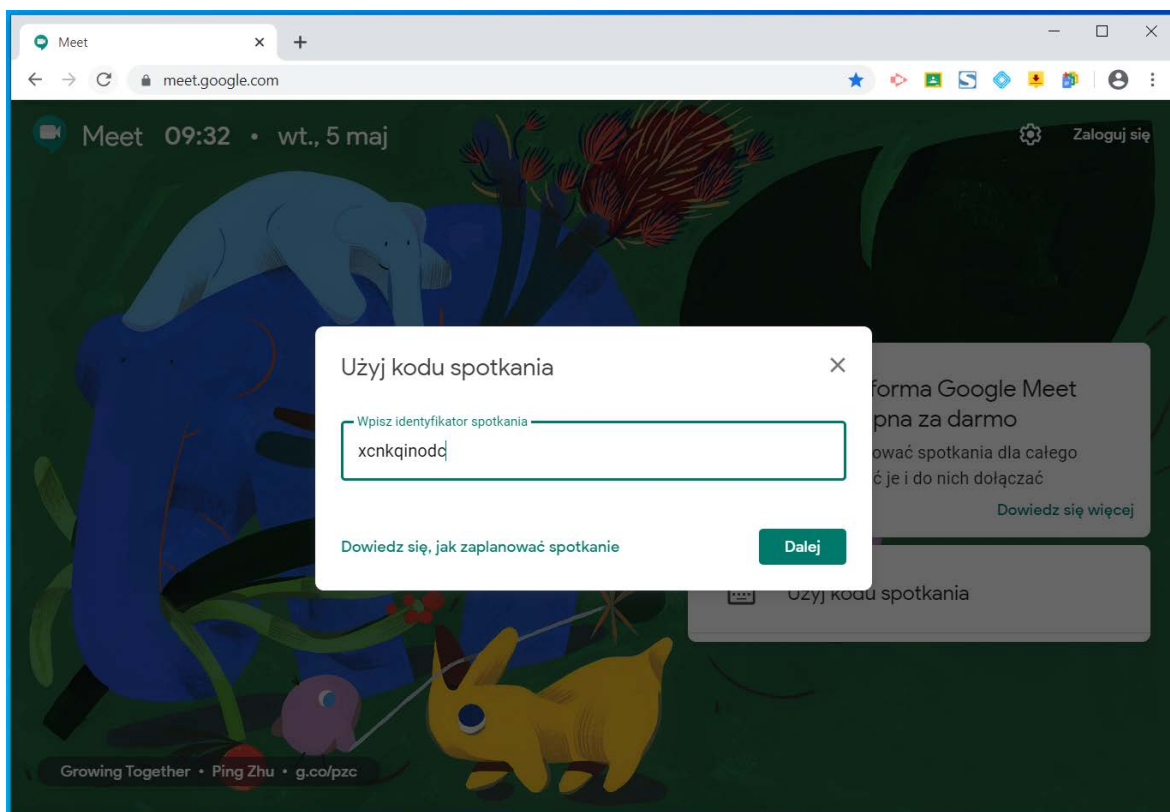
Meet
meet.google.com

Meet 09:32 • wt., 5 maj

Zaloguj się

Użyj kodu spotkania

Wpisz identyfikator spotkania
xcnkqinodc

Dowiedz się, jak zaplanować spotkanie

Dalej

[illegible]forma Google Meet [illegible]pna za darmo
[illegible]ować spotkania dla całego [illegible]ć je i do nich dołączać

Dowiedz się więcej

Użyj kodu spotkania

Growing Together • Ping Zhu • g.co/pzc